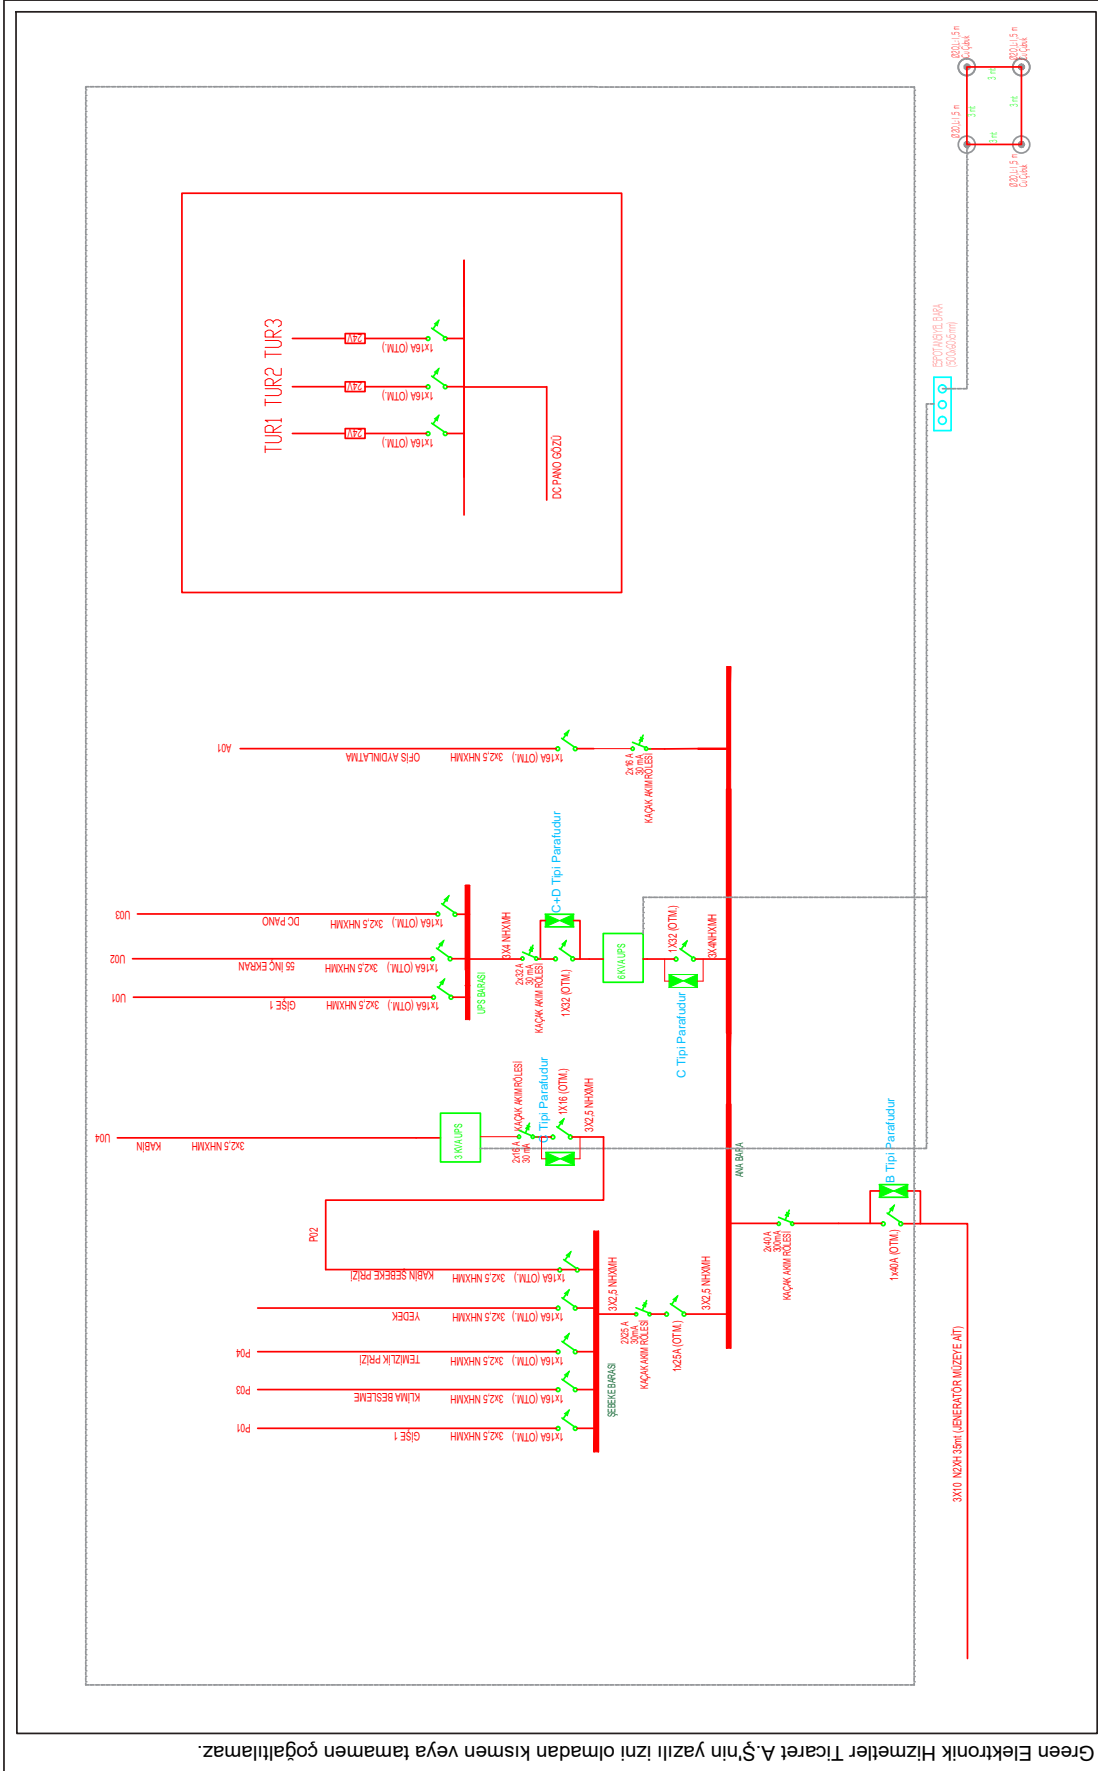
Green Elektronik Hizmetler Ticaret A.Ş'nin yazili izni olmadan kismen veya tamamen çoğaltilamaz.

TUR1 TUR2 TUR3

24V
24V
24V

1x16A (OTM.)
1x16A (OTM.)
1x16A (OTM.)

DC PANO GÖZÜ

A01 OFİS AYDINLATMA 3X2,5 NHXMH 1x16A (OTM.)
2x16 A 30 mA KAÇAK AKIM RÖLESİ

C+D Tipi Parafudur

U03 DC PANO 3x2,5 NHXMH 1x16A (OTM.)
U02 55 İNÇ EKRAN 3x2,5 NHXMH 1x16A (OTM.)
U01 GİŞE 1 3x2,5 NHXMH 1x16A (OTM.)

UPS BARASI
3X4 NHXMH
2x32 A 30 mA KAÇAK AKIM RÖLESİ
1X32 (OTM.)
6KVA UPS
1X32 (OTM.)
3X4NHXMH
C Tipi Parafudur

U04 KABİN 3x2,5 NHXMH
3KVA UPS
2x16 A 30 mA KAÇAK AKIM RÖLESİ
C Tipi Parafudur
1X16 (OTM.)
3X2,5 NHXMH

ANA BARA
B Tipi Parafudur
2x40 A 300 mA KAÇAK AKIM RÖLESİ
1x40A (OTM.)

P02
KABİN ŞEBEKE PRİZİ 3x2,5 NHXMH 1x16A (OTM.)
YEDEK 3x2,5 NHXMH 1x16A (OTM.)
P04 TEMİZLİK PRİZİ 3x2,5 NHXMH 1x16A (OTM.)
P03 KLİMA BESLEME 3x2,5 NHXMH 1x16A (OTM.)
P01 GİŞE 1 3x2,5 NHXMH 1x16A (OTM.)

ŞEBEKE BARASI
3X2,5 NHXMH
2X25 A 30mA KAÇAK AKIM RÖLESİ
1x25A (OTM.)
3X2,5 NHXMH

3X10 N2XH 35mt (JENERATÖR MÜZEYE AİT)

EŞPOTANSİYEL BARA

Ø20 L 1,5 m CU Çubuk
Ø20 L 1,5 m CU Çubuk
Ø20 L 1,5 m CU Çubuk
Ø20 L 1,5 m CU Çubuk
3 mt
3 mt
3 mt
3 mt